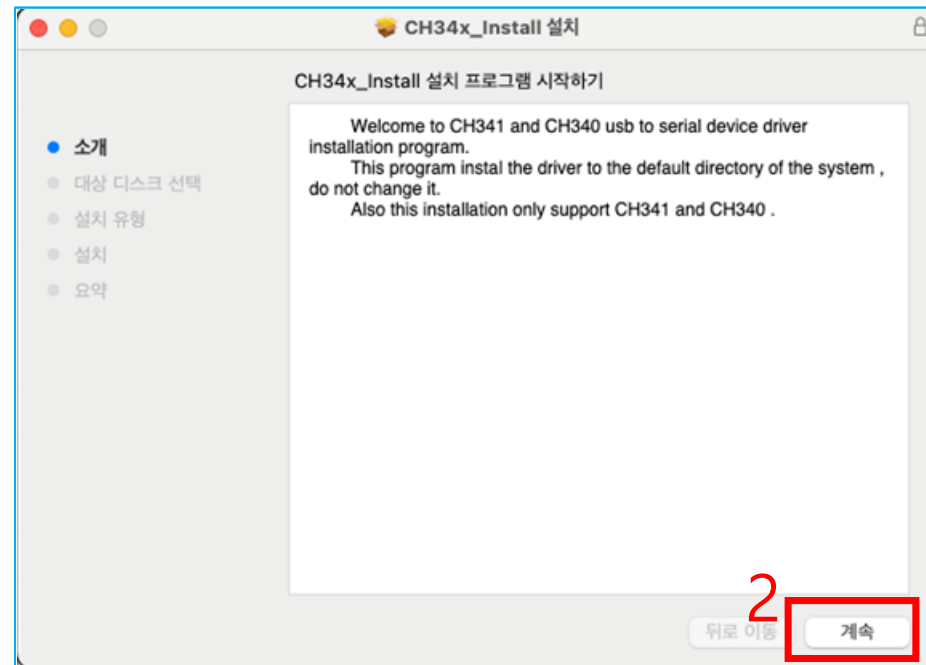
CH34x_Install 설치

CH34x_Install 설치 프로그램 시작하기

소개
대상 디스크 선택
설치 유형
설치
요약

Welcome to CH341 and CH340 usb to serial device driver installation program.
This program instal the driver to the default directory of the system , do not change it.
Also this installation only support CH341 and CH340 .

2

뒤로 이동
계속